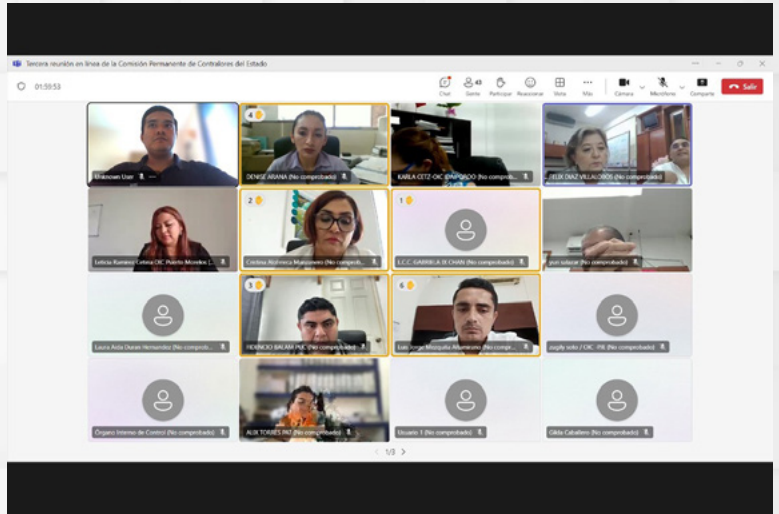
Tercera reunión en línea de la Comisión Permanente de Contralores del Estado

01:59:53

Chat
43
Gente
Participar
Reaccionar
Vista
Más
Cámara
Micrófono
Compartir
Salir

Unknown User

4
DENISE ARANA (No comprobado)

KARLA CETZ-OIC IQNPQROO (No comprobado)

FELIX DIAZ VILLALOBOS (No comprobado)

Leticia Ramírez Cetina OIC Puerto Morelos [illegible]

2
Cinthia Alcocer Manzanero (No comprobado)

1
L.C.C. GABRIELA DI CHAN (No comprobado)

jjun salazar (No comprobado)

Laura Aida Duran Hernandez (No comprobado)

3
FIDENCIO BALAM PUC (No comprobado)

6
Luis Jorge Mezquita Altamirano (No compr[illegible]

zugily soto / OIC - FIE (No comprobado)

Órgano Interno de Control (No comprobado)

ALIX TORRES PAT (No comprobado)

Usuario 1 (No comprobado)

Gilda Caballero (No comprobado)

1/3